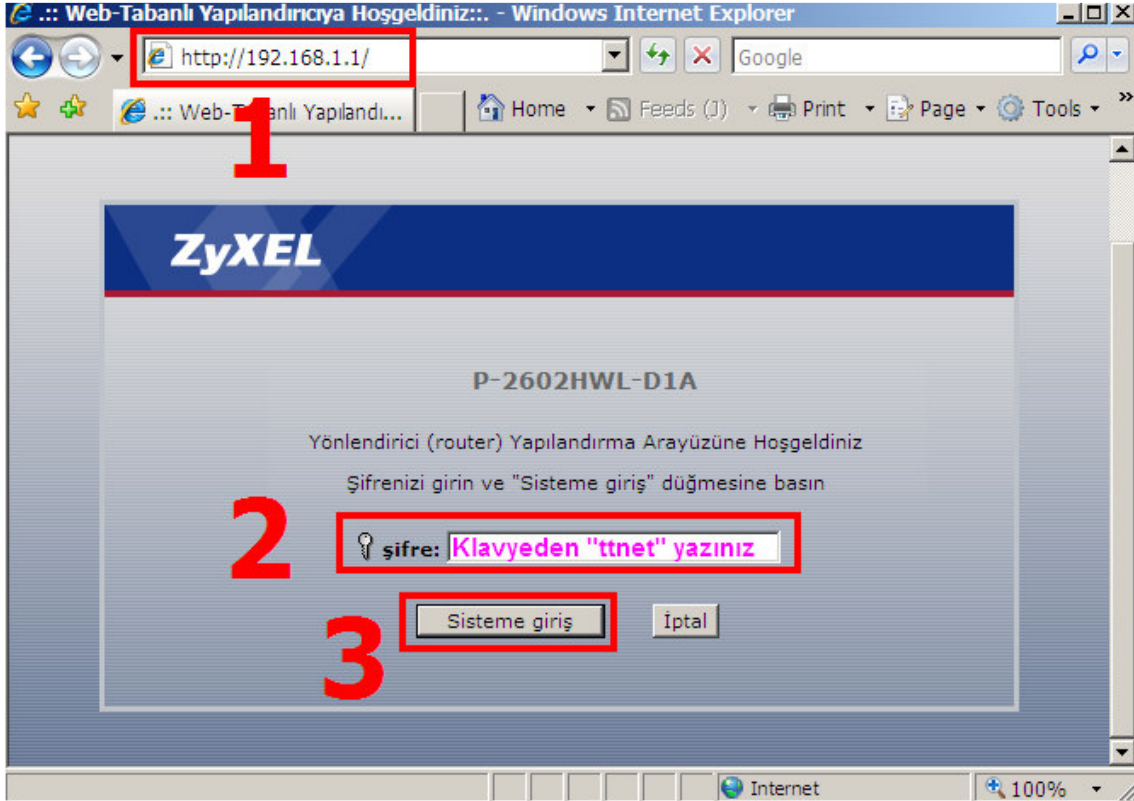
.:: Web-Tabanlı Yapılandırıcıya Hoşgeldiniz::. - Windows Internet Explorer

http://192.168.1.1/

Google

.:: Web-T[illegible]anlı Yapılandı...

Home Feeds (J) Print Page Tools

1

ZyXEL

P-2602HWL-D1A

Yönlendirici (router) Yapılandırma Arayüzüne Hoşgeldiniz

Şifrenizi girin ve "Sisteme giriş" düğmesine basın

2

şifre: Klavyeden "ttnet" yazınız

3

Sisteme giriş

İptal

Internet

100%